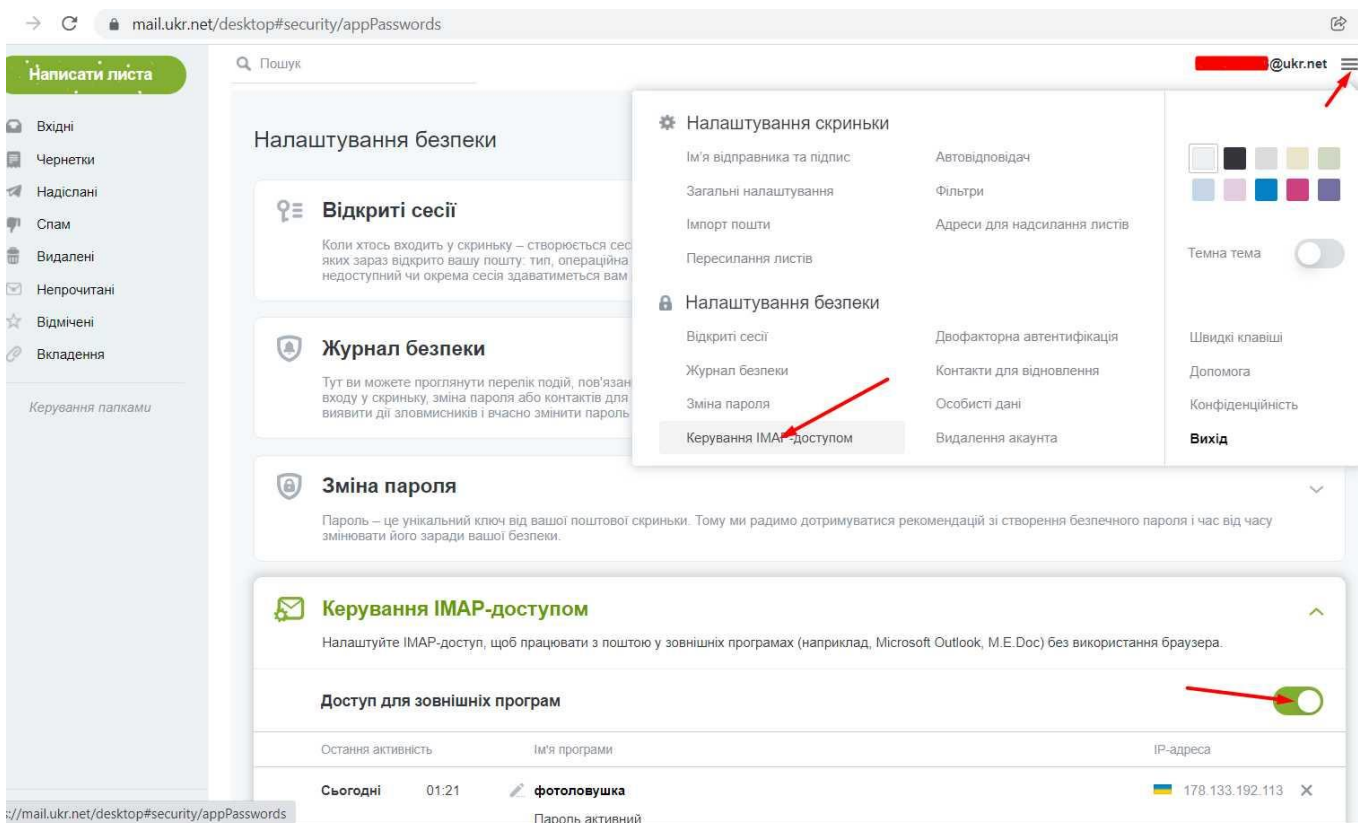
mail.ukr.net/desktop#security/appPasswords

Написати листа

Пошук

@ukr.net

Вхідні
Чернетки
Надіслані
Спам
Видалені
Непрочитані
Відмічені
Вкладення

Керування папками

Налаштування безпеки

Відкриті сесії

Коли хтось входить у скриньку – створюється сес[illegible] яких зараз відкрито вашу пошту: тип, операційна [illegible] недоступний чи окрема сесія здаватиметься вам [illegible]

Журнал безпеки

Тут ви можете проглянути перелік подій, пов'язан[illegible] входу у скриньку, зміна пароля або контактів для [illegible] виявити дії зловмисників і вчасно змінити пароль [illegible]

Налаштування скриньки
Ім'я відправника та підпис
Загальні налаштування
Імпорт пошти
Пересилання листів
Автовідповідач
Фільтри
Адреси для надсилання листів

Налаштування безпеки
Відкриті сесії
Журнал безпеки
Зміна пароля
Керування IMAP-доступом
Двофакторна автентифікація
Контакти для відновлення
Особисті дані
Видалення акаунта

Темна тема

Швидкі клавіші
Допомога
Конфіденційність
Вихід

Зміна пароля

Пароль – це унікальний ключ від вашої поштової скриньки. Тому ми радимо дотримуватися рекомендацій зі створення безпечного пароля і час від часу змінювати його заради вашої безпеки.

Керування IMAP-доступом

Налаштуйте IMAP-доступ, щоб працювати з поштою у зовнішніх програмах (наприклад, Microsoft Outlook, M.E.Doc) без використання браузера.

Доступ для зовнішніх програм

| Остання активність | | Ім'я програми | IP-адреса |
|---|---|---|---|
| Сьогодні | 01:21 | фотоловушка | 178.133.192.113 |

Пароль активний

://mail.ukr.net/desktop#security/appPasswords